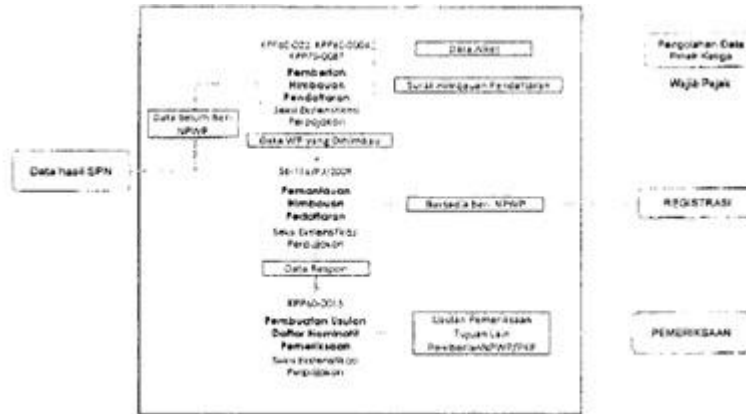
Data hasil SPN

Data Belum Ber NPWP

KPP60-022, KPP60-0004, KPP70-0087
Pemberian Himbauan Pendaftaran
Seksi Ekstensifikasi Perpajakan

Data Aktif

Surat Himbauan Pendaftaran

Data WP yang Dihimbau

SE-11/PJ/2009
Pemantauan Himbauan Pendaftaran
Seksi Ekstensifikasi Perpajakan

Bersedia Ber NPWP

Data Respon

KPP60-2015
Pembuatan Usulan Daftar Nominatif Pemeriksaan
Seksi Ekstensifikasi Perpajakan

Usulan Pemeriksaan Tujuan Lain Pemberian NPWP/PKP

Pengolahan Data Pihak Ketiga

Wajib Pajak

REGISTRASI

PEMERIKSAAN